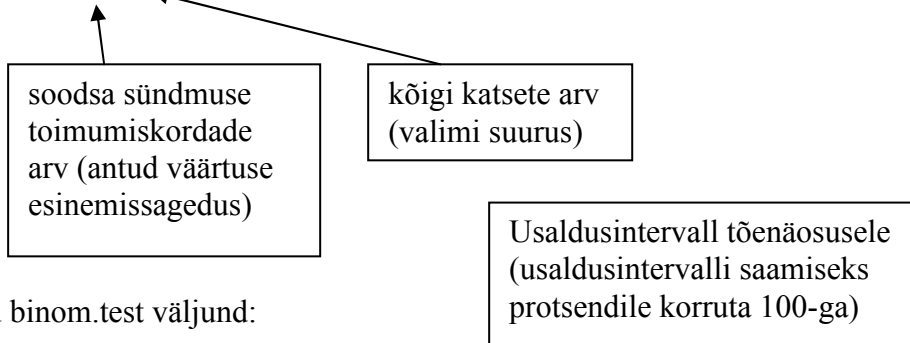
soodsa sündmuse toimumiskordade arv (antud väärtuse esinemissagedus)

kõigi katsete arv (valimi suurus)

Usaldusintervall tõenäosusele (usaldusintervalli saamiseks protsendile korruta 100-ga)

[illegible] binom.test väljund: